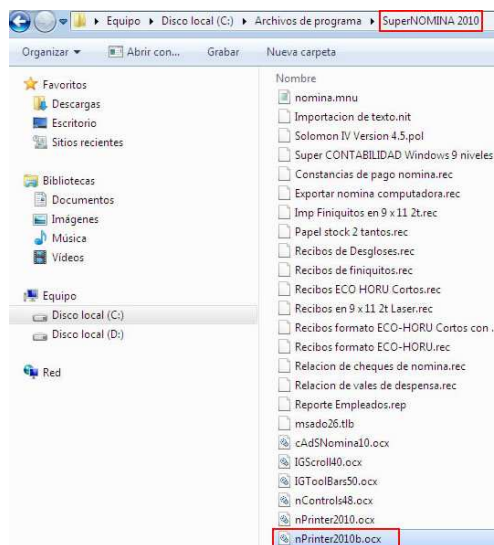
▸ Equipo ▸ Disco local (C:) ▸ Archivos de programa ▸ SuperNOMINA 2010

Organizar ▾ Abrir con... Grabar Nueva carpeta

Favoritos
Descargas
Escritorio
Sitios recientes

Bibliotecas
Documentos
Imágenes
Música
Vídeos

Equipo
Disco local (C:)
Disco local (D:)

Red

Nombre
nomina.mnu
Importacion de texto.nit
Solomon IV Version 4.5.pol
Super CONTABILIDAD Windows 9 niveles
Constancias de pago nomina.rec
Exportar nomina computadora.rec
Imp Finiquitos en 9 x 11 2t.rec
Papel stock 2 tantos.rec
Recibos de Desgloses.rec
Recibos de finiquitos.rec
Recibos ECO HORU Cortos.rec
Recibos en 9 x 11 2t Laser.rec
Recibos formato ECO-HORU Cortos con
Recibos formato ECO-HORU.rec
Relacion de cheques de nomina.rec
Relacion de vales de despensa.rec
Reporte Empleados.rep
msado26.tlb
cAdSNomina10.ocx
IGScroll40.ocx
IGToolBars50.ocx
nControls48.ocx
nPrinter2010.ocx
nPrinter2010b.ocx